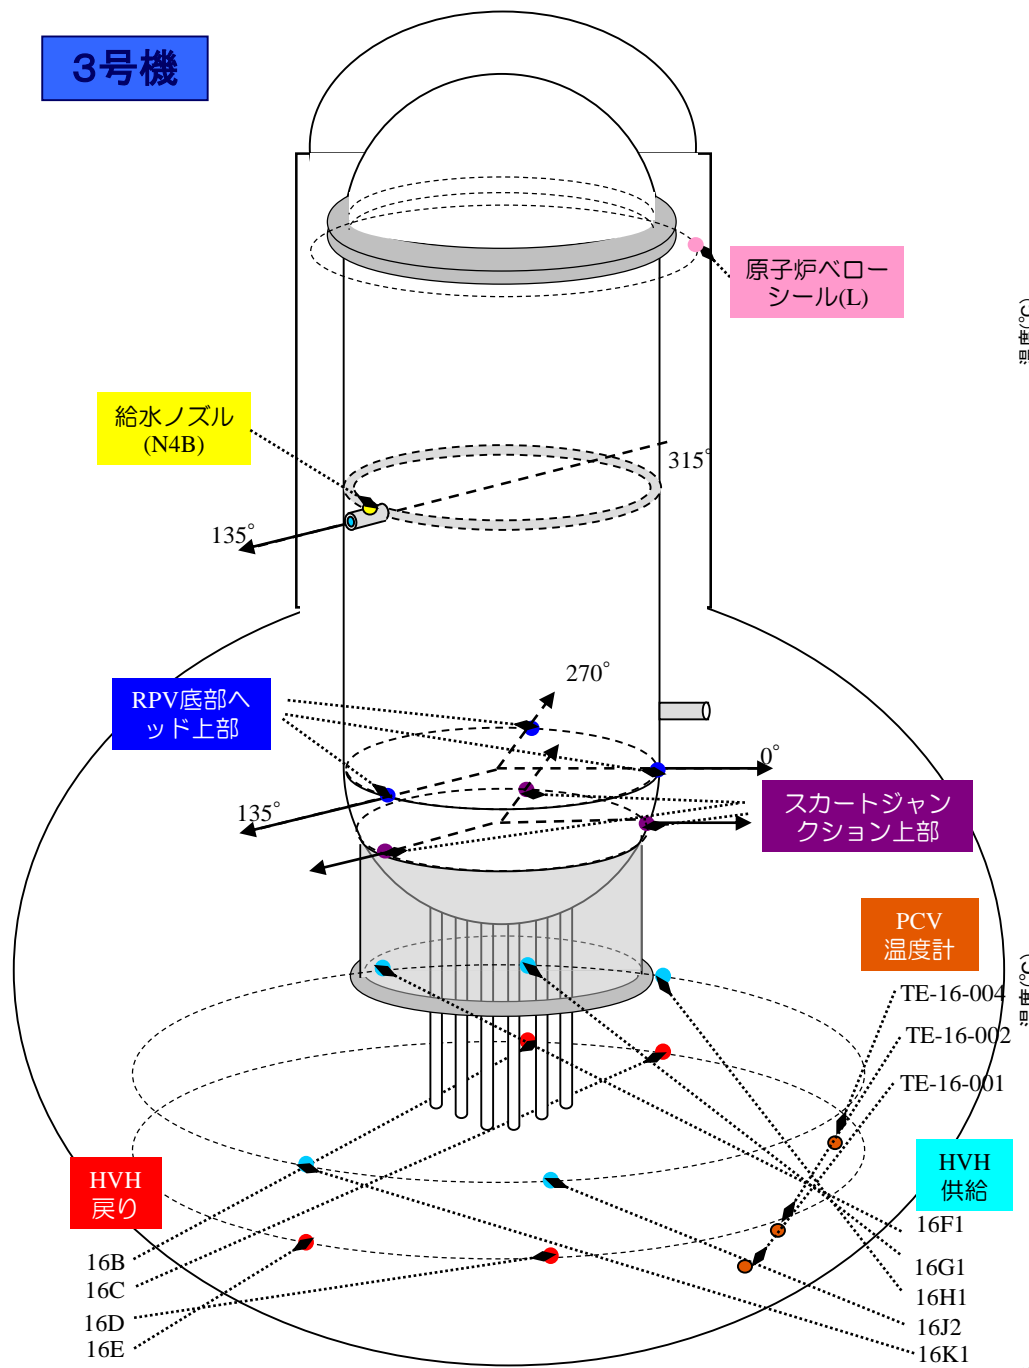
3号機

原子炉ベローシール(L)

給水ノズル (N4B)

315°

135°

270°

RPV底部ヘッド上部

0°

135°

スカートジャンクション上部

PCV 温度計

TE-16-004

TE-16-002

TE-16-001

HVH 供給

HVH 戻り

16B

16C

16D

16E

16F1

16G1

16H1

16J2

16K1